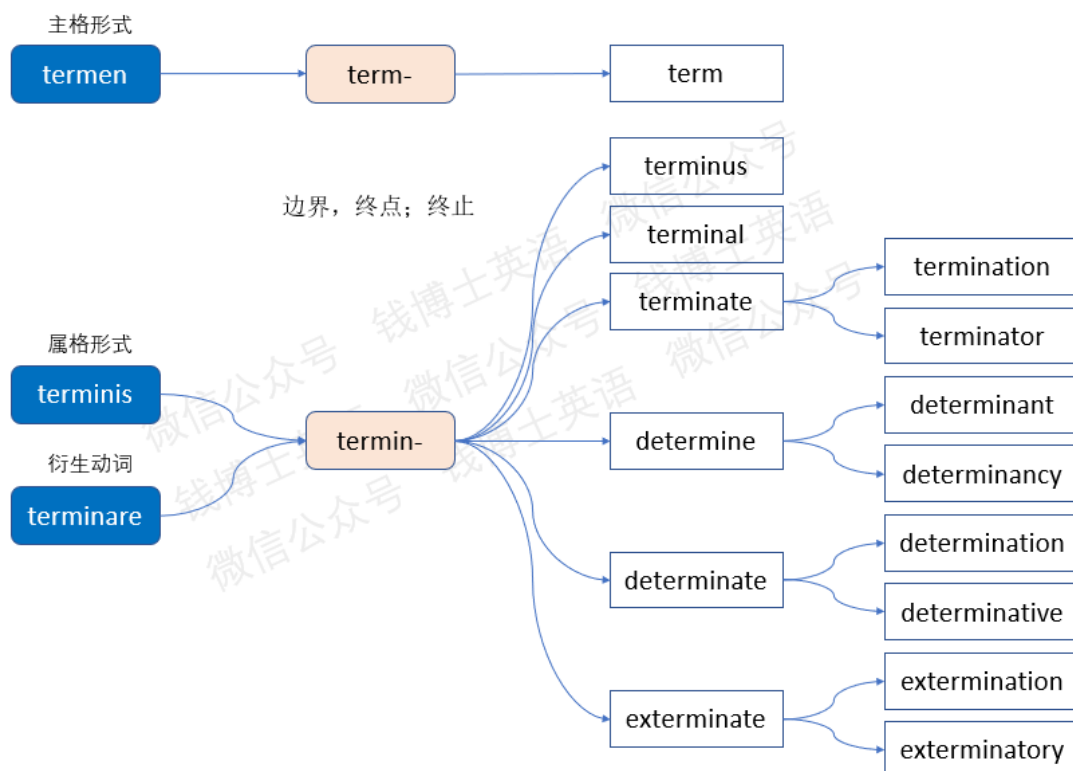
主格形式

termen

term-

term

terminus

边界，终点；终止

terminal

terminate

termination

terminator

属格形式

terminis

termin-

determine

determinant

衍生动词

determinancy

terminare

determination

determinate

determinative

extermination

exterminate

exterminatory

微信公众号 钱博士英语